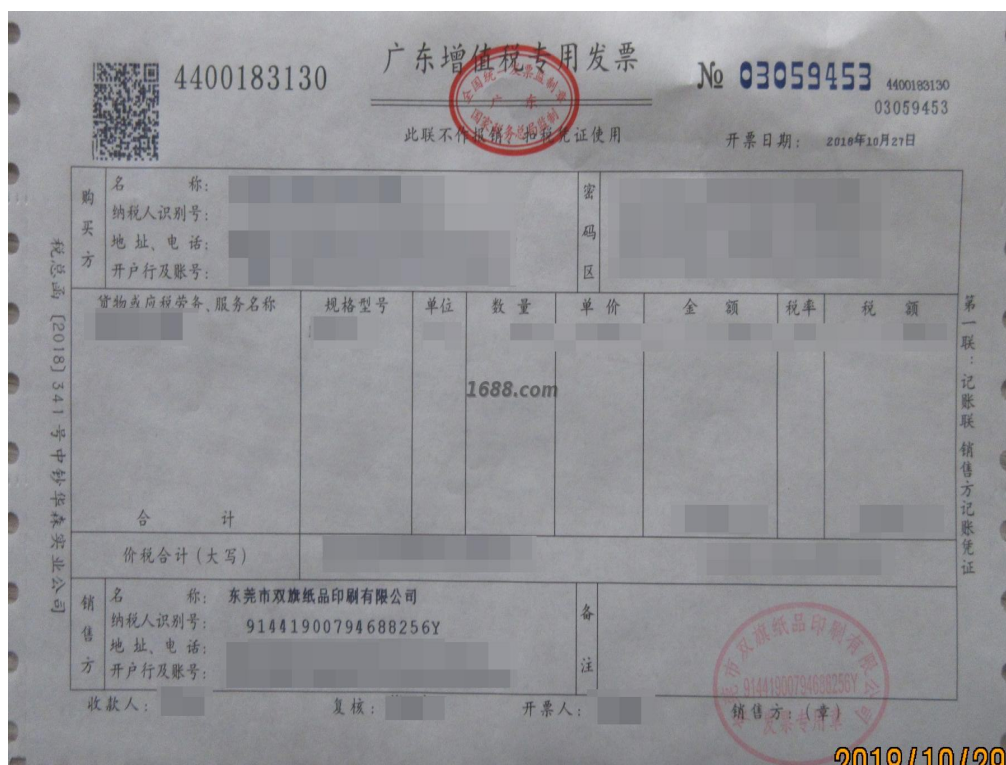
4400183130

广东增值税专用发票

全国统一发票监制章
广东
国家税务总局监制

此联不作报销、扣税凭证使用

№ 03059453 4400183130
03059453

开票日期： 2018年10月27日

| 购买方 | 名　　称：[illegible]<br>纳税人识别号：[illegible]<br>地 址、电 话：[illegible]<br>开户行及账号：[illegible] | 密码区 | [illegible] |

| 货物或应税劳务、服务名称 | 规格型号 | 单位 | 数 量 | 单 价 | 金 额 | 税率 | 税 额 |
|---|---|---|---|---|---|---|---|
| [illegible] | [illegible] | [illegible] | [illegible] | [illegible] | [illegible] | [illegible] | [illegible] |
| 合　　计 | | | | | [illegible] | | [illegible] |
| 价税合计（大写） | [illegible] | | | | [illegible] | | |

1688.com

| 销售方 | 名　　称： 东莞市双旗纸品印刷有限公司<br>纳税人识别号： 91441900794688256Y<br>地 址、电 话：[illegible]<br>开户行及账号：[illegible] | 备注 | 东莞市双旗纸品印刷有限公司<br>91441900794688256Y<br>发票专用章 |

收款人：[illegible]　　复核：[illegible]　　开票人：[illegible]　　销售方：（章）

税总函〔2018〕341号中钞华森实业公司

第一联：记账联　销售方记账凭证

2018/10/29